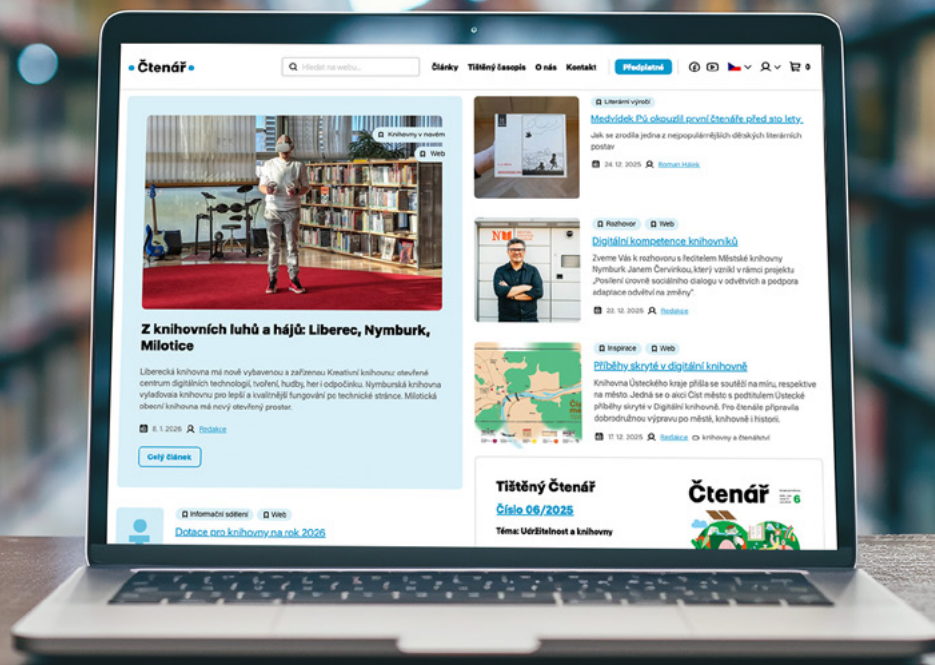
Čtenář

Hledat na webu...

Články Tištěný časopis O nás Kontakt Předplatné

0

Knihovny v novém

Web

Z knihovních luhů a hájů: Liberec, Nymburk, Milotice

Liberecká knihovna má nově vybavenou a zařízenou Kreativní knihovnu: otevřené centrum digitálních technologií, tvoření, hudby, her i odpočinku. Nymburská knihovna vylaďovala knihovnu pro lepší a kvalitnější fungování po technické stránce. Milotická obecní knihovna má nový otevřený prostor.

8. 1. 2026 Redakce

Celý článek

Informační sdělení Web

Dotace pro knihovny na rok 2026

Literární výročí

Medvídek Pú okouzlil první čtenáře před sto lety

Jak se zrodila jedna z nejpopulárnějších dětských literárních postav

24. 12. 2025 Roman Hájek

Rozhovor Web

Digitální kompetence knihovníků

Zveme Vás k rozhovoru s ředitelem Městské knihovny Nymburk Janem Červinkou, který vznikl v rámci projektu „Posílení úrovně sociálního dialogu v odvětvích a podpora adaptace odvětví na změny"

22. 12. 2025 Redakce

Inspirace Web

Příběhy skryté v digitální knihovně

Knihovna Ústeckého kraje přišla se soutěží na míru, respektive na město. Jedná se o akci Čist město s podtitulem Ústecké příběhy skryté v Digitální knihovně. Pro čtenáře připravila dobrodružnou výpravu po městě, knihovně i historii.

17. 12. 2025 Redakce knihovny a čtenářství

Tištěný Čtenář

Číslo 06/2025

Téma: Udržitelnost a knihovny

Čtenář 6